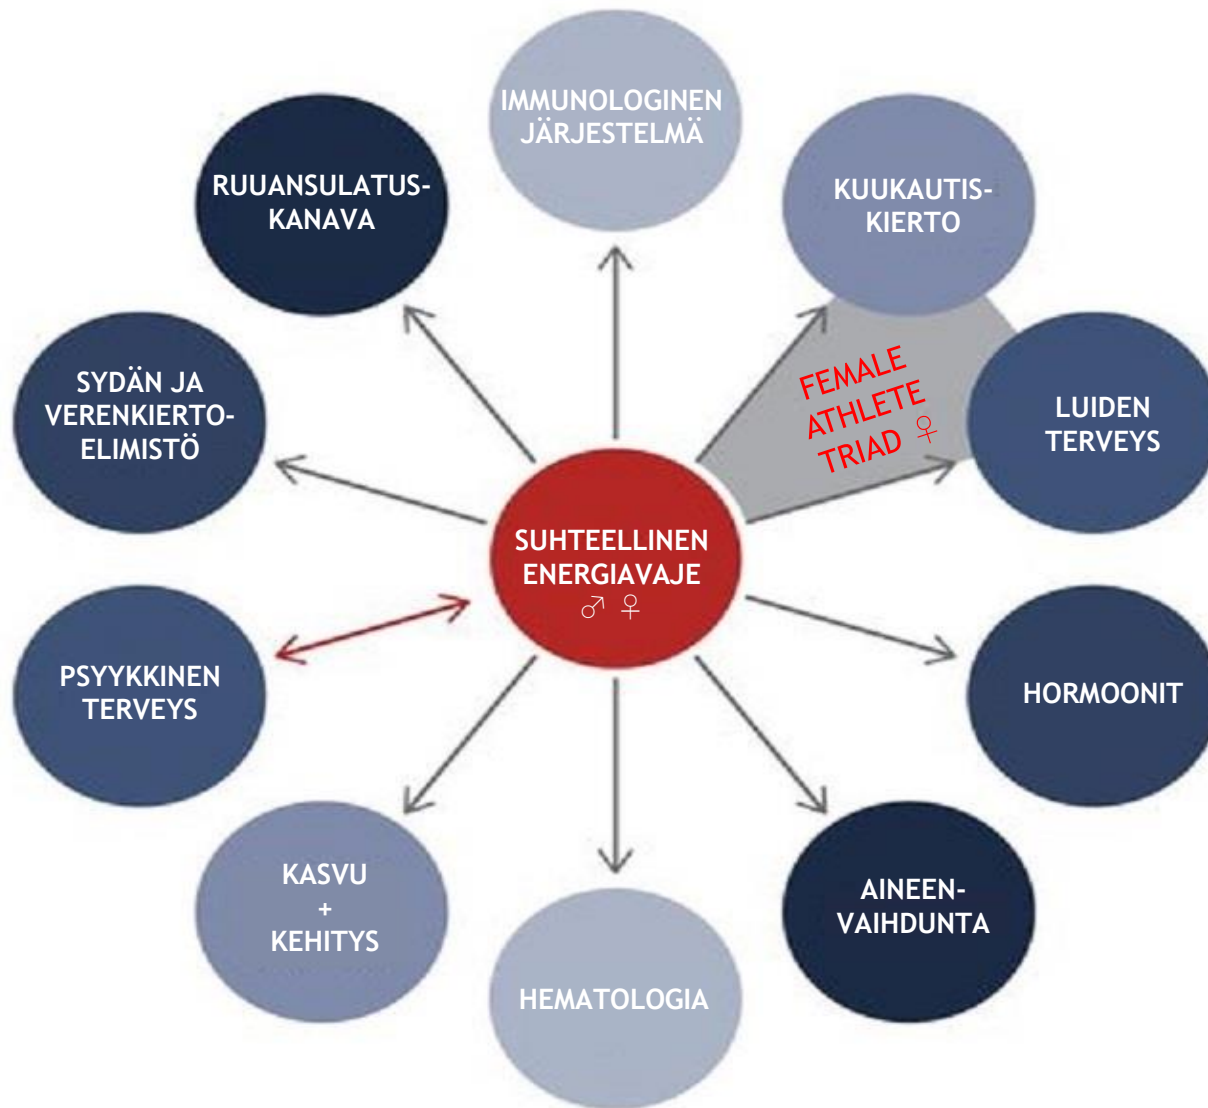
IMMUNOLOGINEN JÄRJESTELMÄ

RUUANSULATUS-KANAVA

KUUKAUTIS-KIERTO

SYDÄN JA VERENKIERTO-ELIMISTÖ

FEMALE ATHLETE TRIAD ♀

LUIDEN TERVEYS

SUHTEELLINEN ENERGIAVAJE ♂ ♀

PSYYKKINEN TERVEYS

HORMOONIT

KASVU + KEHITYS

AINEEN-VAIHDUNTA

HEMATOLOGIA